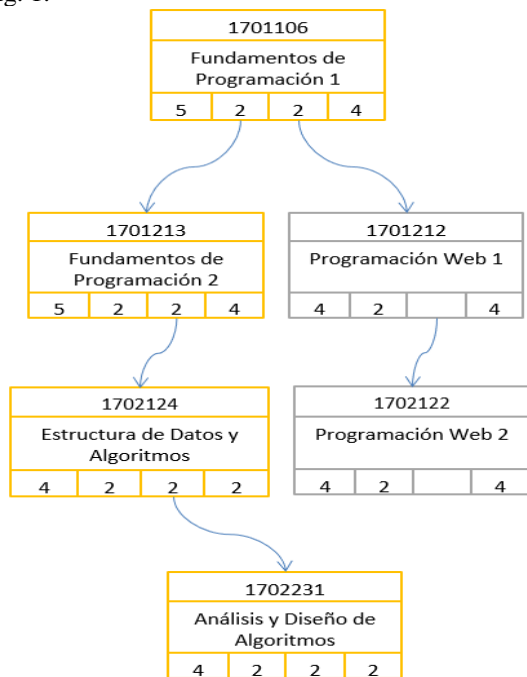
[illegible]g. 1.

1701106
Fundamentos de Programación 1

| 5 | 2 | 2 | 4 |
|---|---|---|---|

1701213
Fundamentos de Programación 2

| 5 | 2 | 2 | 4 |
|---|---|---|---|

1701212
Programación Web 1

| 4 | 2 |  | 4 |
|---|---|---|---|

1702124
Estructura de Datos y Algoritmos

| 4 | 2 | 2 | 2 |
|---|---|---|---|

1702122
Programación Web 2

| 4 | 2 |  | 4 |
|---|---|---|---|

1702231
Análisis y Diseño de Algoritmos

| 4 | 2 | 2 | 2 |
|---|---|---|---|